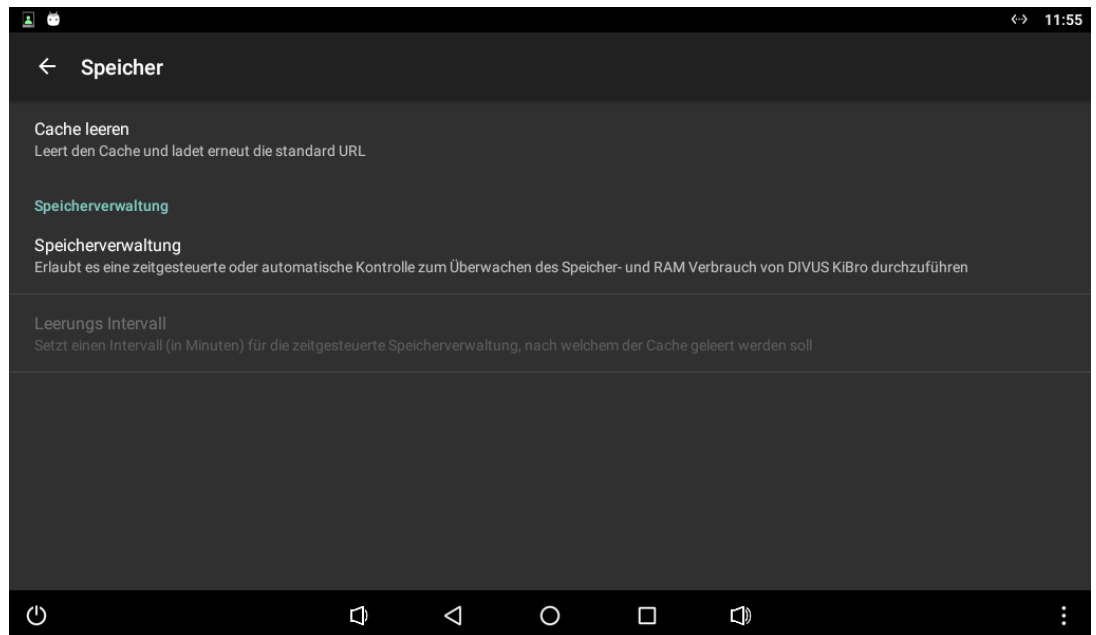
11:55

Speicher

Cache leeren
Leert den Cache und ladet erneut die standard URL

Speicherverwaltung

Speicherverwaltung
Erlaubt es eine zeitgesteuerte oder automatische Kontrolle zum Überwachen des Speicher- und RAM Verbrauch von DIVUS KiBro durchzuführen

Leerungs Intervall
Setzt einen Intervall (in Minuten) für die zeitgesteuerte Speicherverwaltung, nach welchem der Cache geleert werden soll